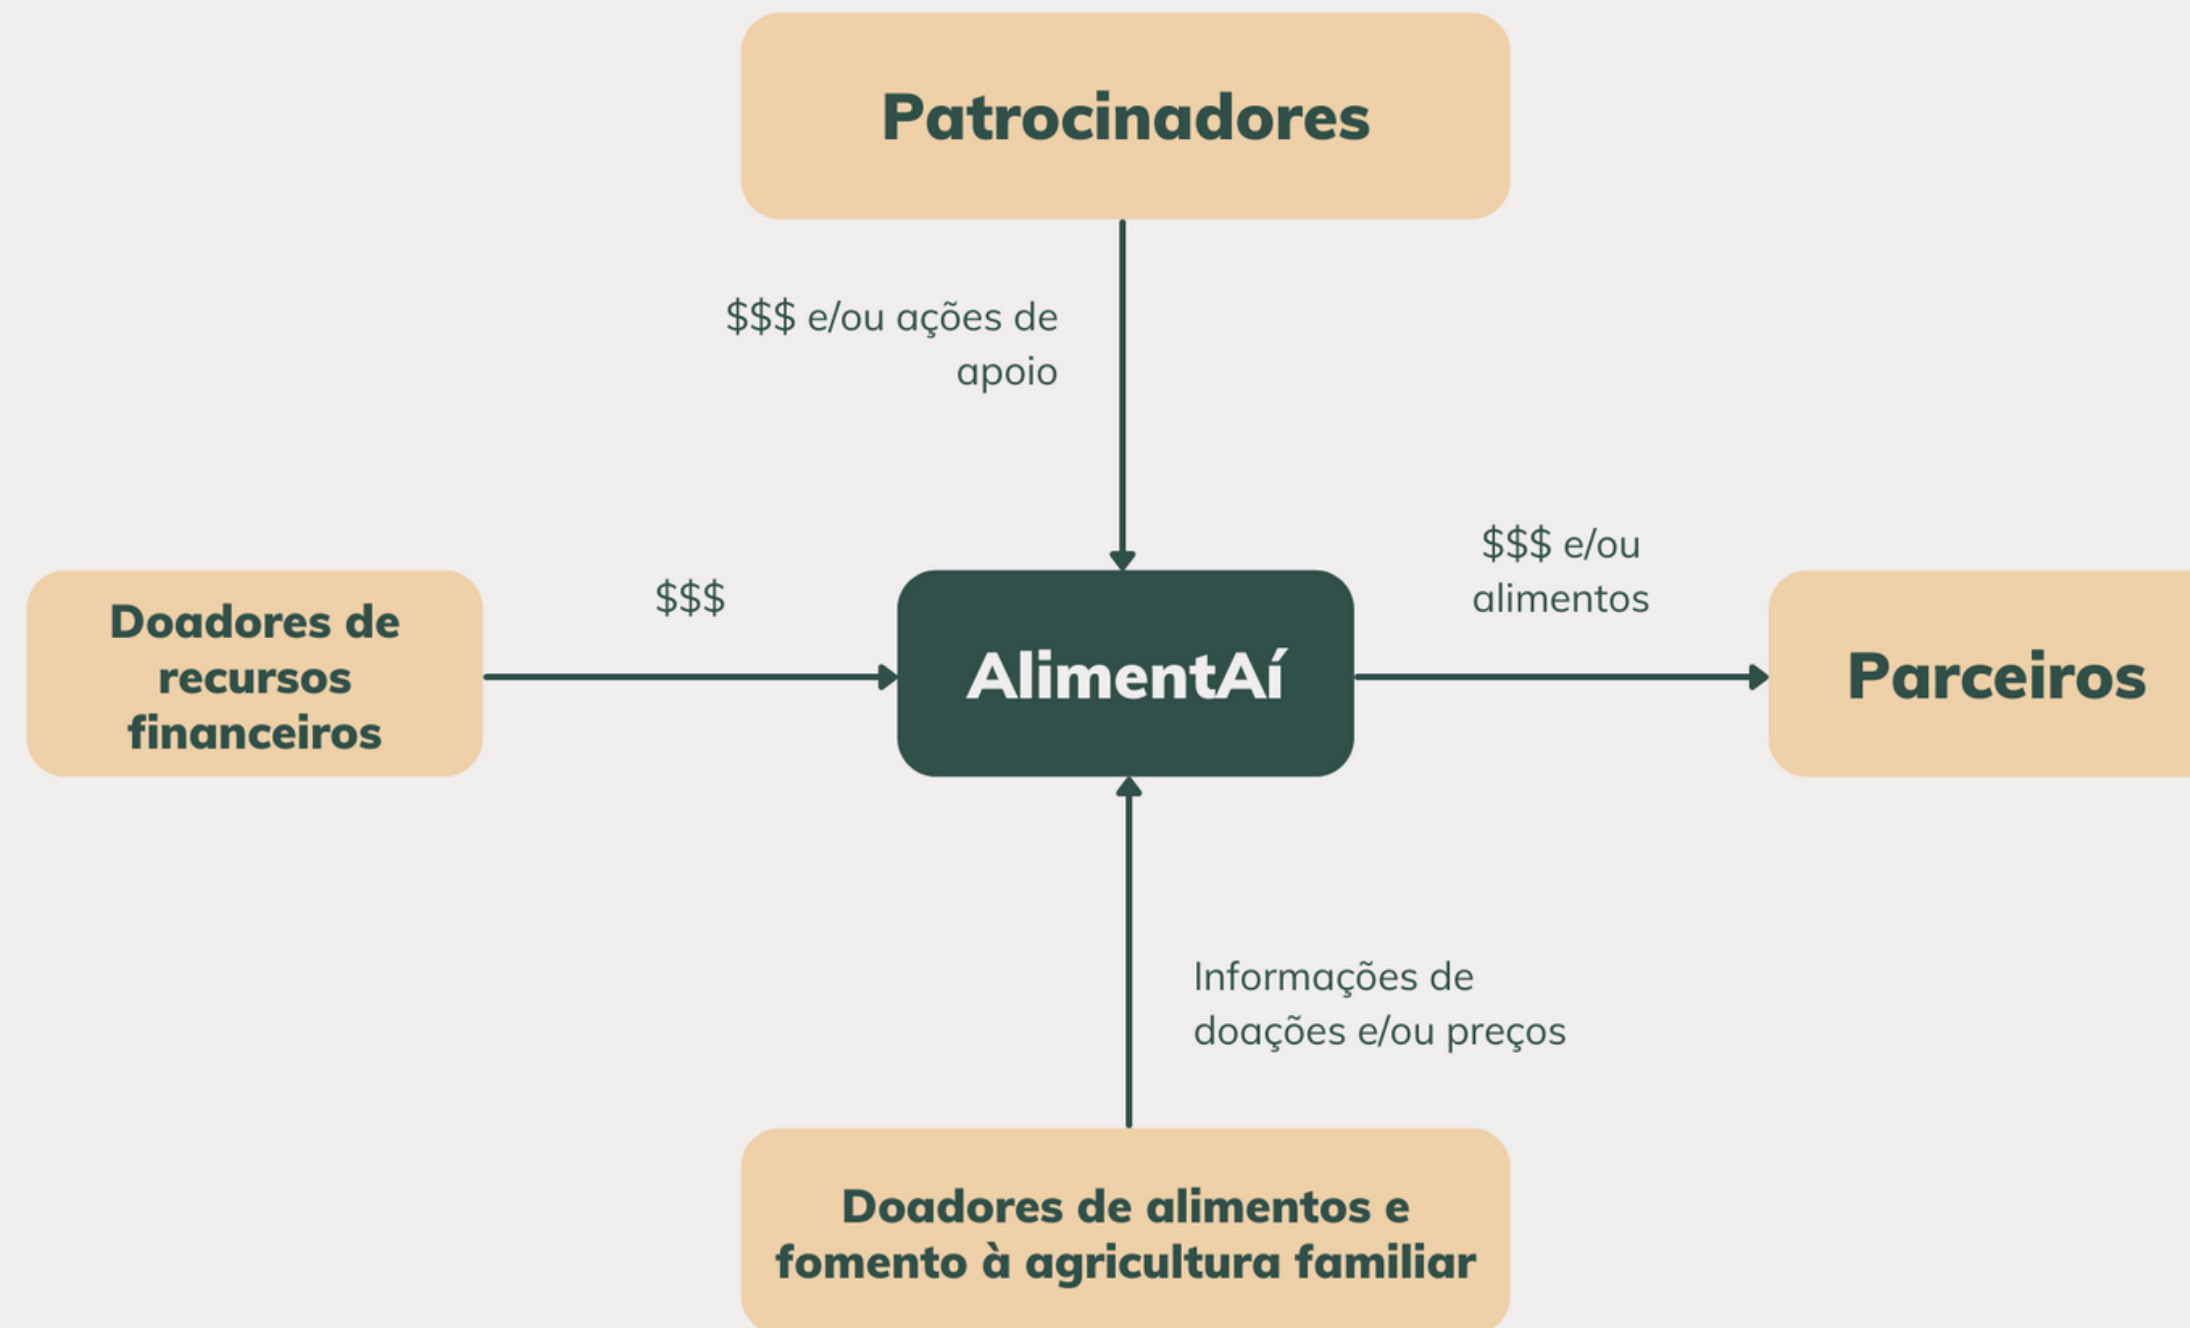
Patrocinadores

\$\$\$ e/ou ações de apoio

Doadores de recursos financeiros

\$\$\$

AlimentAí

\$\$\$ e/ou alimentos

Parceiros

Informações de doações e/ou preços

Doadores de alimentos e fomento à agricultura familiar